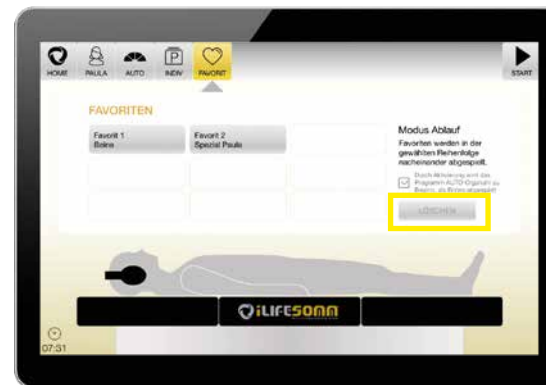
HOME PAULA AUTO INDIV FAVORIT START

FAVORITEN

Favorit 1
Beine

Favorit 2
Spezial Paula

Modus Ablauf

Favoriten werden in der gewählten Reihenfolge nacheinander abgespielt.

Durch Aktivierung wird das Programm AUTO-Orgasm zu Beginn als Startprogramm

LÖSCHEN

iLIFESOMM

07:31